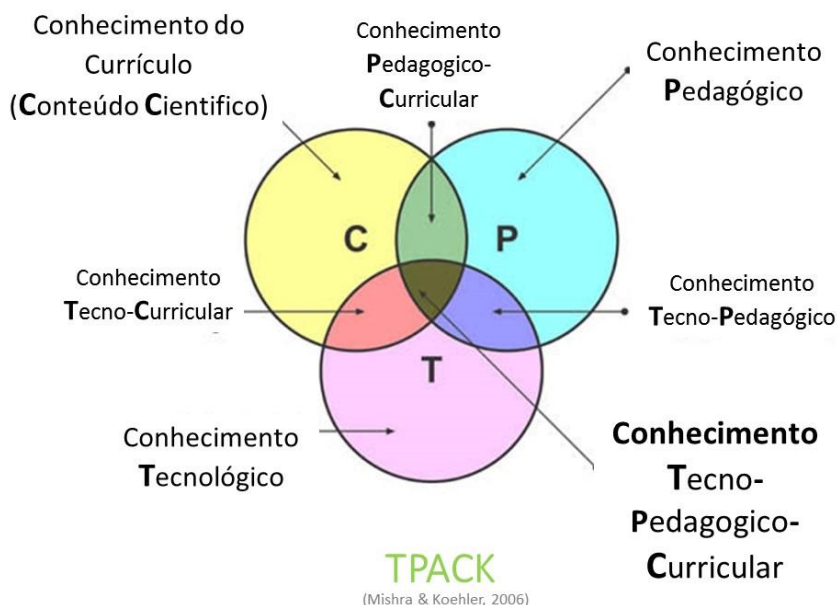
Conhecimento do Currículo (Conteúdo Cientifico)

Conhecimento Pedagogico-Curricular

Conhecimento Pedagógico

C

P

Conhecimento Tecno-Curricular

Conhecimento Tecno-Pedagógico

T

Conhecimento Tecnológico

Conhecimento Tecno-Pedagogico-Curricular

TPACK
(Mishra & Koehler, 2006)